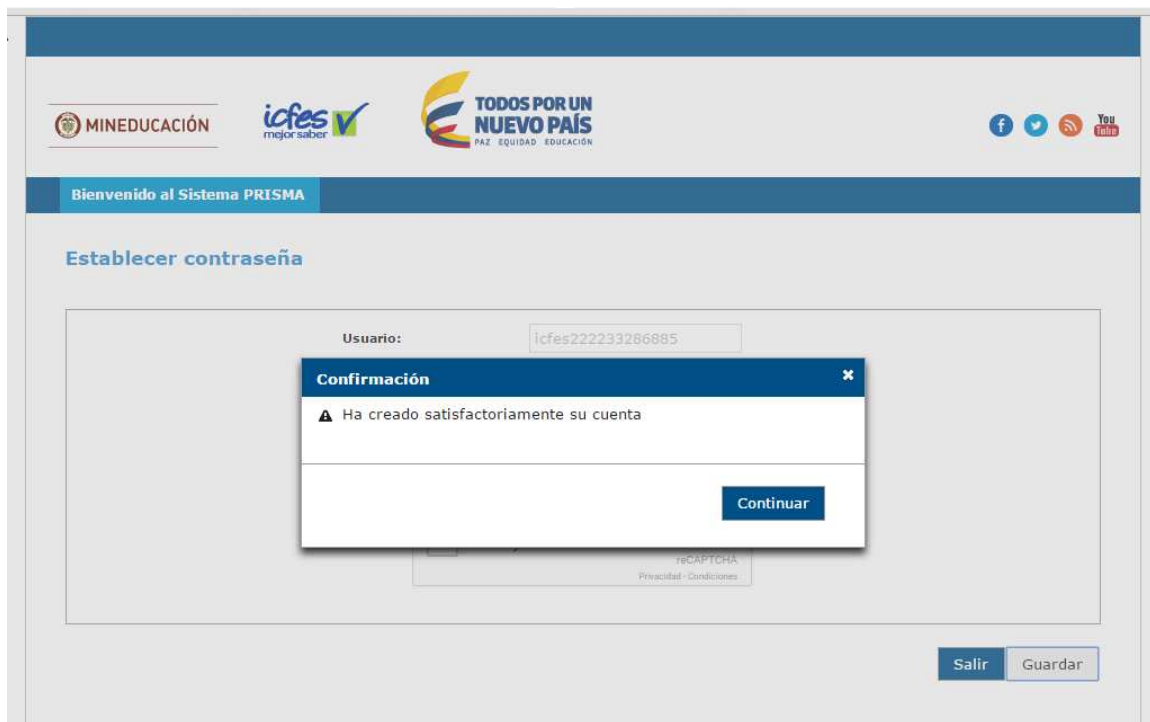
MINEDUCACIÓN

icfes mejor saber

TODOS POR UN NUEVO PAÍS
PAZ EQUIDAD EDUCACIÓN

You Tube

Bienvenido al Sistema PRISMA

Establecer contraseña

Usuario: icfes222233286885

Confirmación ×

Ha creado satisfactoriamente su cuenta

Continuar

reCAPTCHA
Privacidad - Condiciones

Salir Guardar